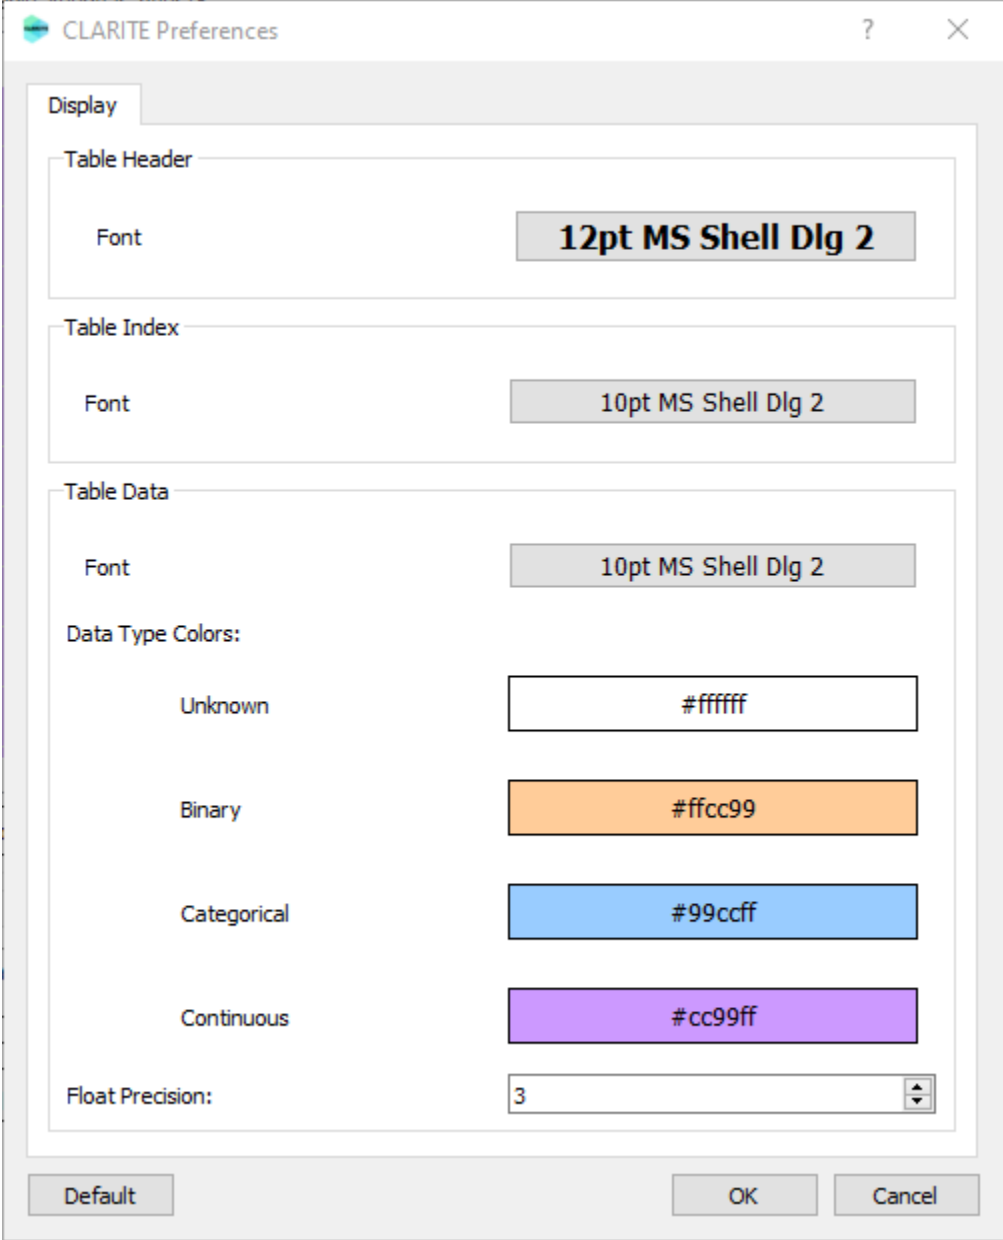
CLARITE Preferences ? ✕

Display

Table Header

Font 12pt MS Shell Dlg 2

Table Index

Font 10pt MS Shell Dlg 2

Table Data

Font 10pt MS Shell Dlg 2

Data Type Colors:

Unknown #ffffff

Binary #ffcc99

Categorical #99ccff

Continuous #cc99ff

Float Precision: 3

Default OK Cancel